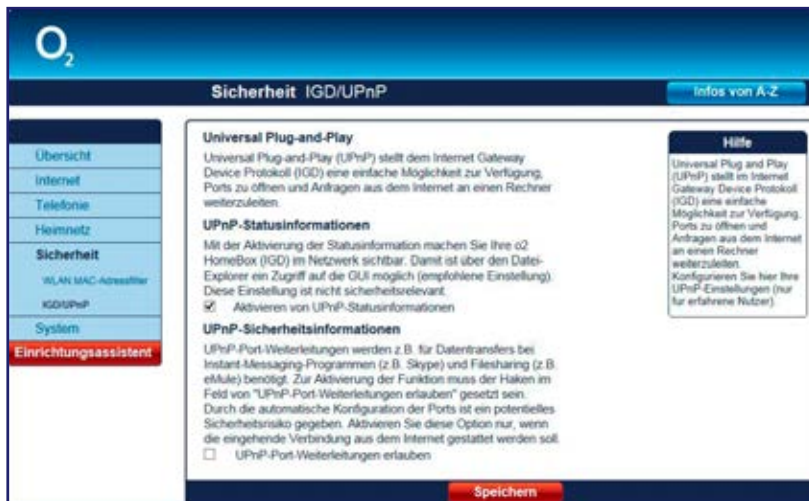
$O_2$

Sicherheit IGD/UPnP

Infos von A-Z

Übersicht
Internet
Telefonie
Heimnetz
Sicherheit
WLAN MAC-Adressfilter
IGD/UPnP
System
Einrichtungsassistent

Universal Plug-and-Play

Universal Plug-and-Play (UPnP) stellt dem Internet Gateway Device Protokoll (IGD) eine einfache Möglichkeit zur Verfügung, Ports zu öffnen und Anfragen aus dem Internet an einen Rechner weiterzuleiten.

UPnP-Statusinformationen

Mit der Aktivierung der Statusinformation machen Sie Ihre o2 HomeBox (IGD) im Netzwerk sichtbar. Damit ist über den Datei-Explorer ein Zugriff auf die GUI möglich (empfohlene Einstellung). Diese Einstellung ist nicht sicherheitsrelevant.

☑ Aktivieren von UPnP-Statusinformationen

UPnP-Sicherheitsinformationen

UPnP-Port-Weiterleitungen werden z.B. für Datentransfers bei Instant-Messaging-Programmen (z.B. Skype) und Filesharing (z.B. eMule) benötigt. Zur Aktivierung der Funktion muss der Haken im Feld von "UPnP-Port-Weiterleitungen erlauben" gesetzt sein. Durch die automatische Konfiguration der Ports ist ein potentielles Sicherheitsrisiko gegeben. Aktivieren Sie diese Option nur, wenn die eingehende Verbindung aus dem Internet gestattet werden soll.

☐ UPnP-Port-Weiterleitungen erlauben

Hilfe

Universal Plug and Play (UPnP) stellt im Internet Gateway Device Protokoll (IGD) eine einfache Möglichkeit zur Verfügung, Ports zu öffnen und Anfragen aus dem Internet an einen Rechner weiterzuleiten. Konfigurieren Sie hier Ihre UPnP-Einstellungen (nur für erfahrene Nutzer).

Speichern